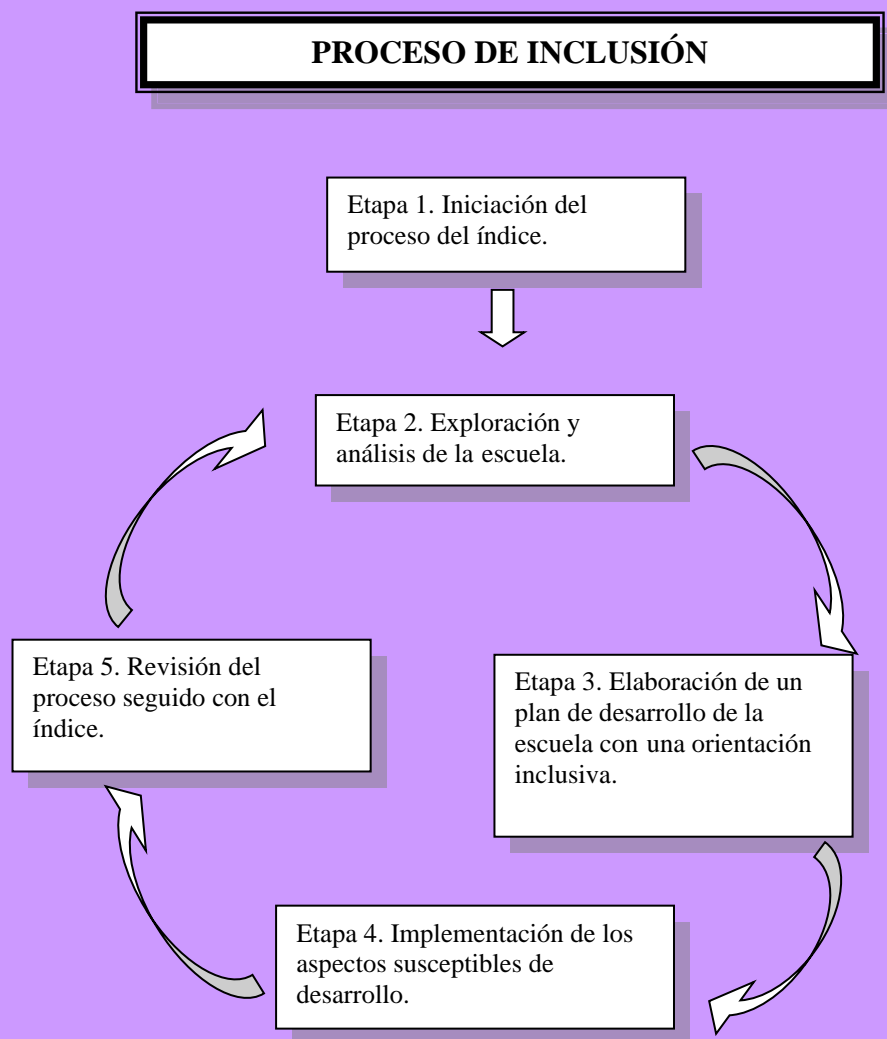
PROCESO DE INCLUSIÓN

Etapa 1. Iniciación del proceso del índice.

Etapa 2. Exploración y análisis de la escuela.

Etapa 3. Elaboración de un plan de desarrollo de la escuela con una orientación inclusiva.

Etapa 4. Implementación de los aspectos susceptibles de desarrollo.

Etapa 5. Revisión del proceso seguido con el índice.